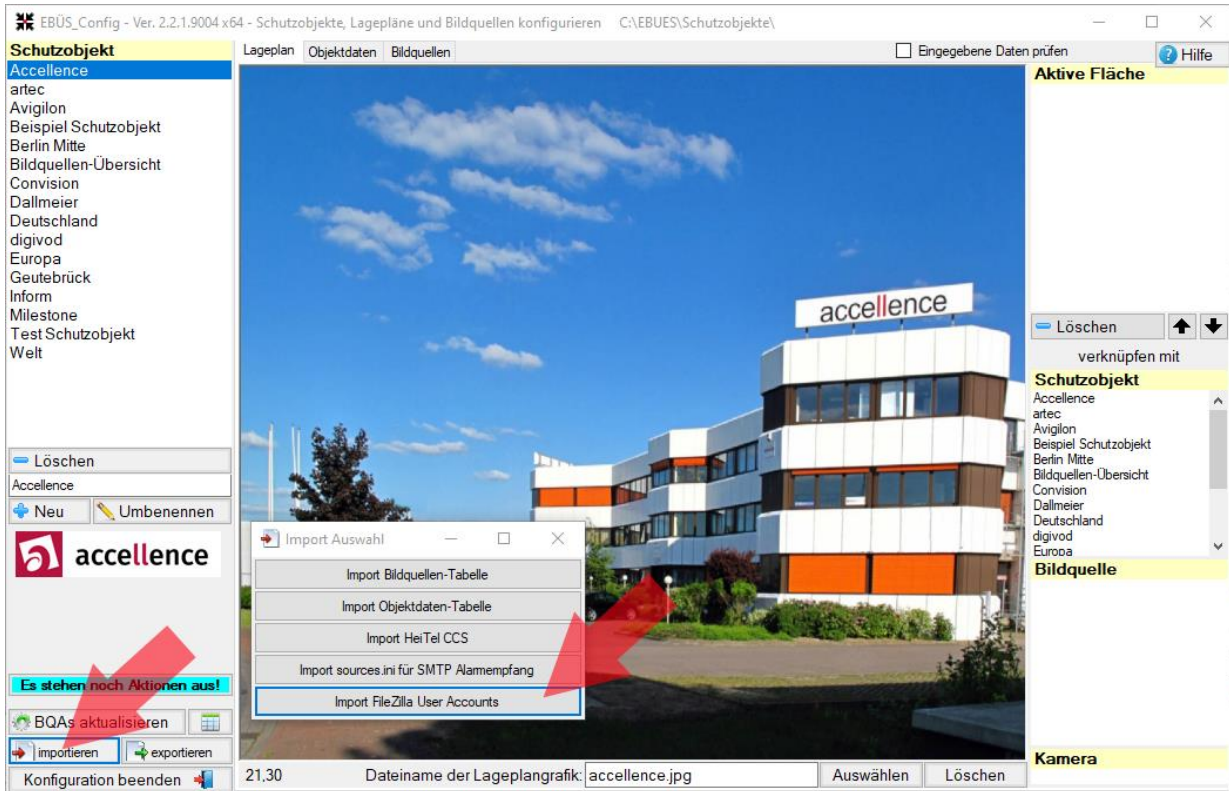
EBÜS_Config - Ver. 2.2.1.9004 x64 - Schutzobjekte, Lagepläne und Bildquellen konfigurieren C:\EBUES\Schutzobjekte\

Schutzobjekt
Accellence
artec
Avigilon
Beispiel Schutzobjekt
Berlin Mitte
Bildquellen-Übersicht
Convision
Dallmeier
Deutschland
digivod
Europa
Geutebrück
Inform
Milestone
Test Schutzobjekt
Welt

Löschen
Accellence
Neu
Umbenennen

accellence

Es stehen noch Aktionen aus!
BQAs aktualisieren
importieren
exportieren
Konfiguration beenden

Lageplan
Objektdaten
Bildquellen
Eingegebene Daten prüfen
Hilfe

accellence

Import Auswahl
Import Bildquellen-Tabelle
Import Objektdaten-Tabelle
Import HeiTel CCS
Import sources.ini für SMTP Alarmempfang
Import FileZilla User Accounts

21,30
Dateiname der Lageplangrafik: accellence.jpg
Auswählen
Löschen

Aktive Fläche
Löschen
verknüpfen mit
Schutzobjekt
Accellence
artec
Avigilon
Beispiel Schutzobjekt
Berlin Mitte
Bildquellen-Übersicht
Convision
Dallmeier
Deutschland
digivod
Europa
Bildquelle
Kamera